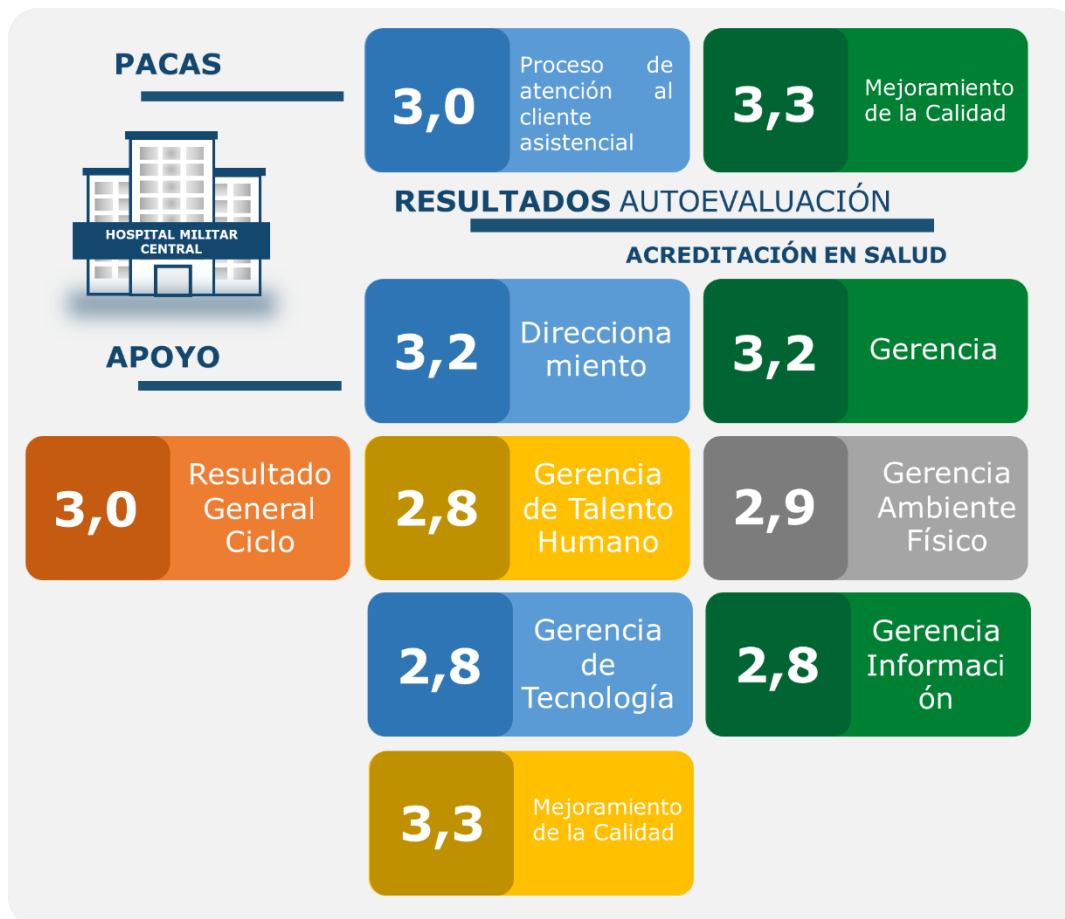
PACAS

3,0 Proceso de atención al cliente asistencial

3,3 Mejoramiento de la Calidad

HOSPITAL MILITAR CENTRAL

RESULTADOS AUTOEVALUACIÓN

ACREDITACIÓN EN SALUD

APOYO

3,2 Direcciona miento

3,2 Gerencia

3,0 Resultado General Ciclo

2,8 Gerencia de Talento Humano

2,9 Gerencia Ambiente Físico

2,8 Gerencia de Tecnología

2,8 Gerencia Informaci ón

3,3 Mejoramiento de la Calidad